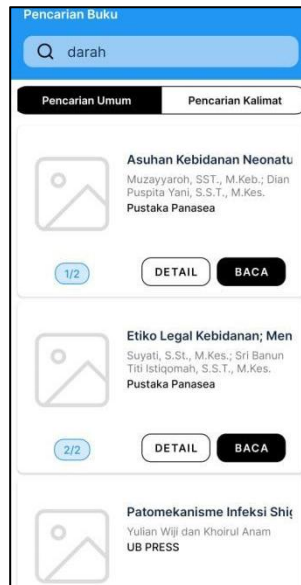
Pencarian Buku

darah

Pencarian Umum

Pencarian Kalimat

Asuhan Kebidanan Neonatu

Muzayyaroh, SST., M.Keb.; Dian Puspita Yani, S.S.T., M.Kes.

Pustaka Panasea

1/2

DETAIL

BACA

Etiko Legal Kebidanan; Men

Suyati, S.St., M.Kes.; Sri Banun Titi Istiqomah, S.S.T., M.Kes.

Pustaka Panasea

2/2

DETAIL

BACA

Patomekanisme Infeksi Shi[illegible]

Yulian Wiji dan Khoirul Anam

UB PRESS